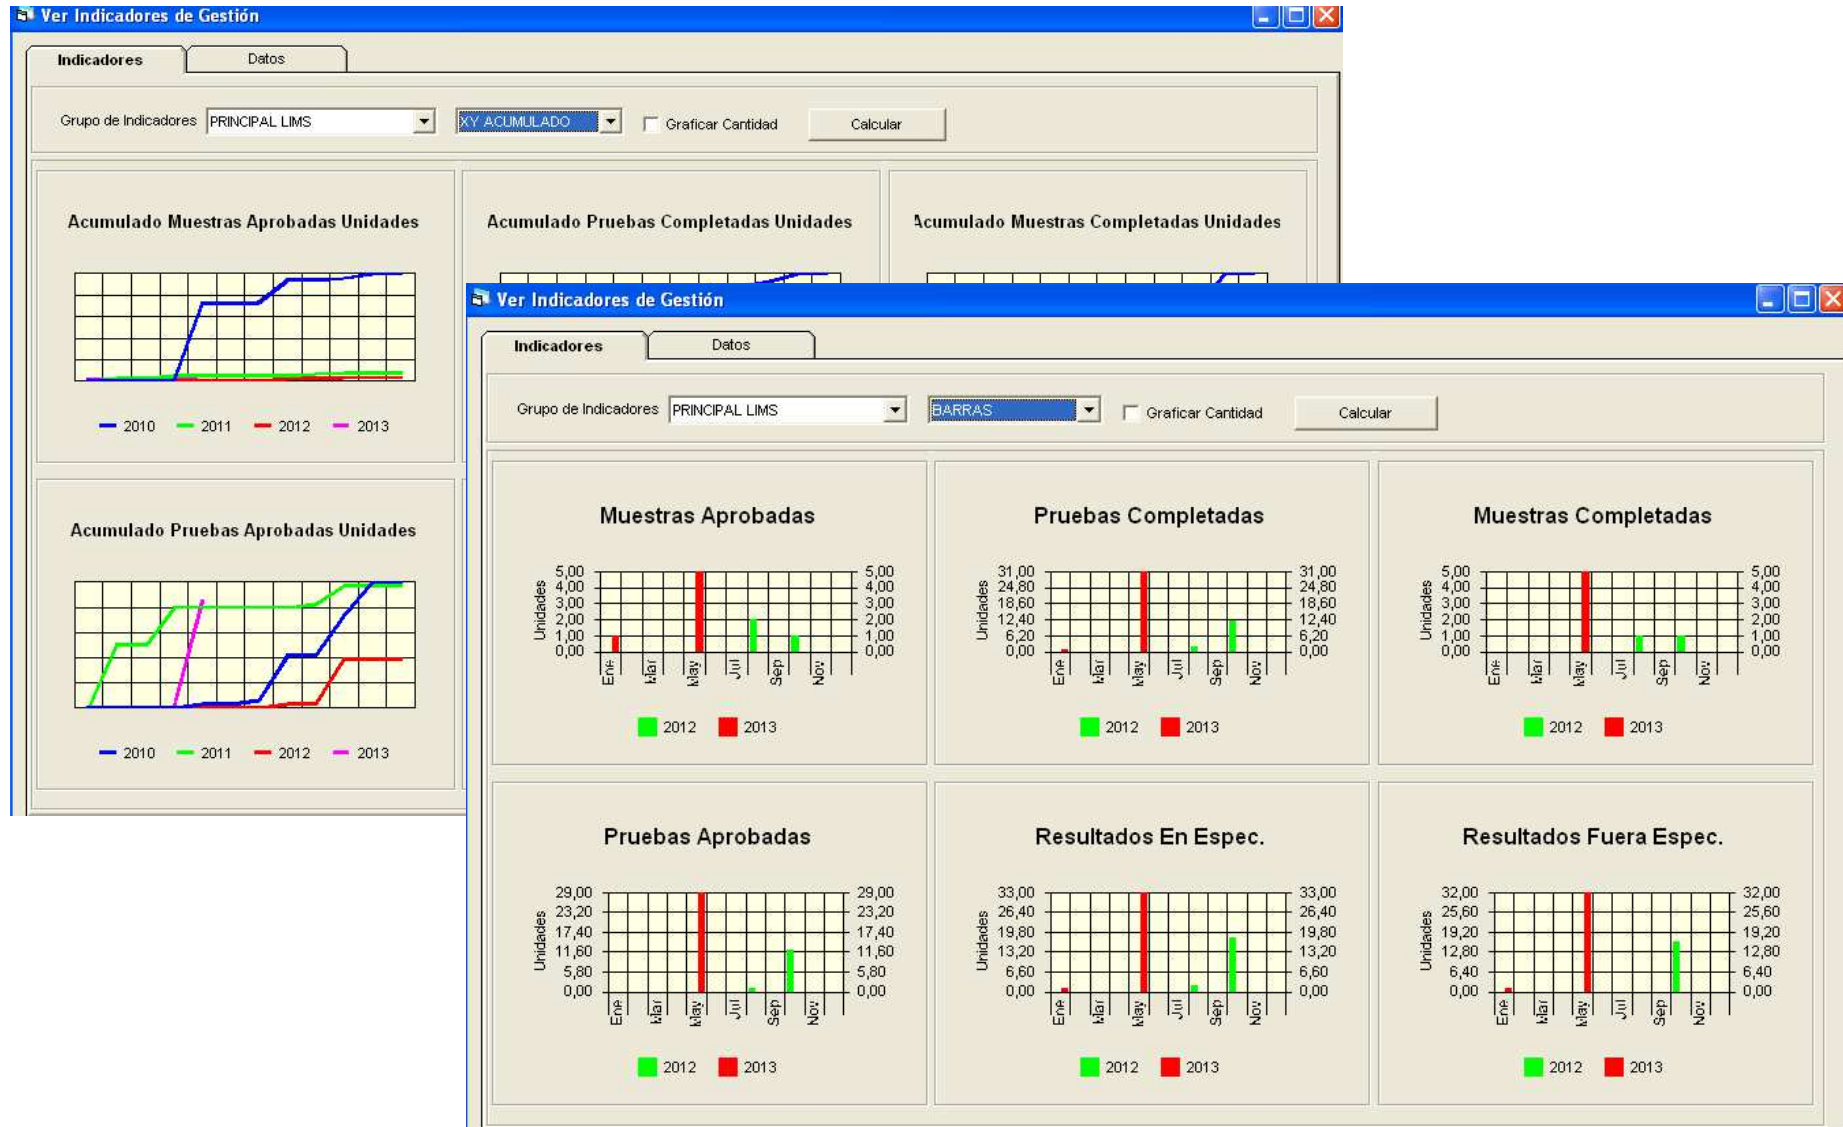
Ver Indicadores de Gestión

Indicadores | Datos

Grupo de Indicadores PRINCIPAL LIMS | XY ACUMULADO | Graficar Cantidad | Calcular

Acumulado Muestras Aprobadas Unidades

2010 2011 2012 2013

Acumulado Pruebas Completadas Unidades

Acumulado Muestras Completadas Unidades

Acumulado Pruebas Aprobadas Unidades

2010 2011 2012 2013

Ver Indicadores de Gestión

Indicadores | Datos

Grupo de Indicadores PRINCIPAL LIMS | BARRAS | Graficar Cantidad | Calcular

Muestras Aprobadas

Unidades

5,00 4,00 3,00 2,00 1,00 0,00

Ene Mar May Jul Sep Nov

2012 2013

Pruebas Completadas

Unidades

31,00 24,80 18,60 12,40 6,20 0,00

Ene Mar May Jul Sep Nov

2012 2013

Muestras Completadas

Unidades

5,00 4,00 3,00 2,00 1,00 0,00

Ene Mar May Jul Sep Nov

2012 2013

Pruebas Aprobadas

Unidades

29,00 23,20 17,40 11,60 5,80 0,00

Ene Mar May Jul Sep Nov

2012 2013

Resultados En Espec.

Unidades

33,00 26,40 19,80 13,20 6,60 0,00

Ene Mar May Jul Sep Nov

2012 2013

Resultados Fuera Espec.

Unidades

32,00 25,60 19,20 12,80 6,40 0,00

Ene Mar May Jul Sep Nov

2012 2013